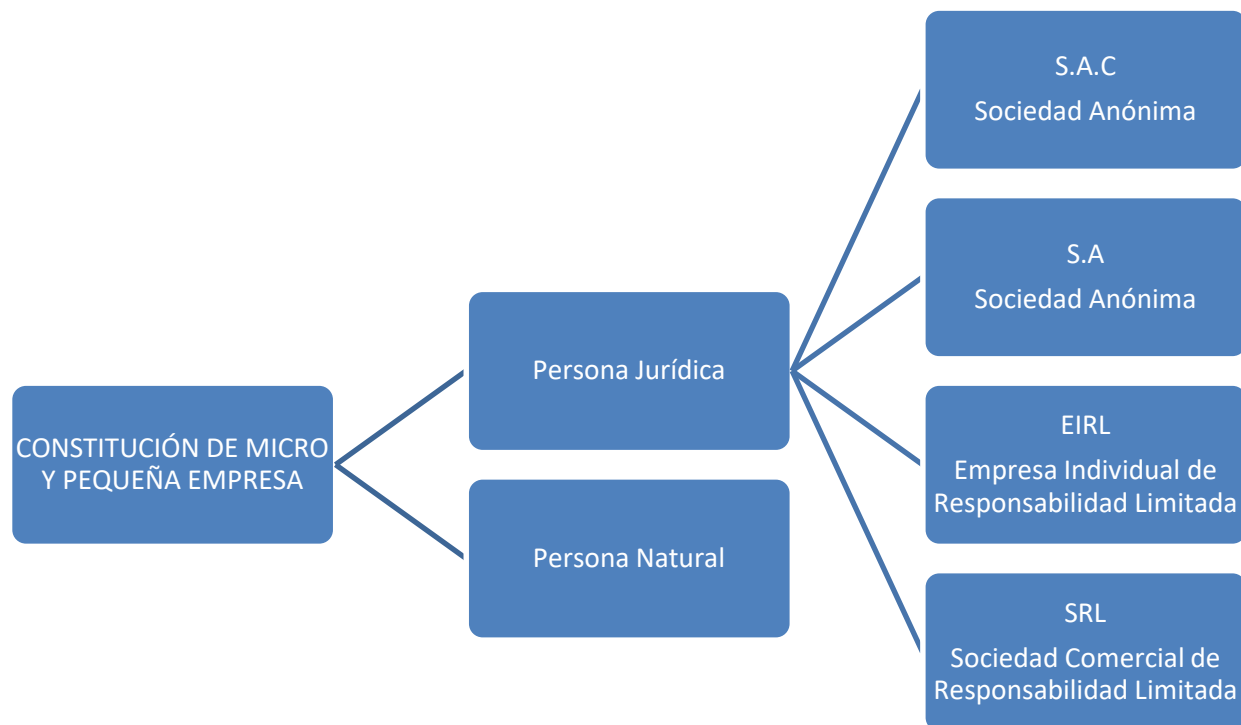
CONSTITUCIÓN DE MICRO Y PEQUEÑA EMPRESA

Persona Jurídica

Persona Natural

S.A.C
Sociedad Anónima

S.A
Sociedad Anónima

EIRL
Empresa Individual de Responsabilidad Limitada

SRL
Sociedad Comercial de Responsabilidad Limitada